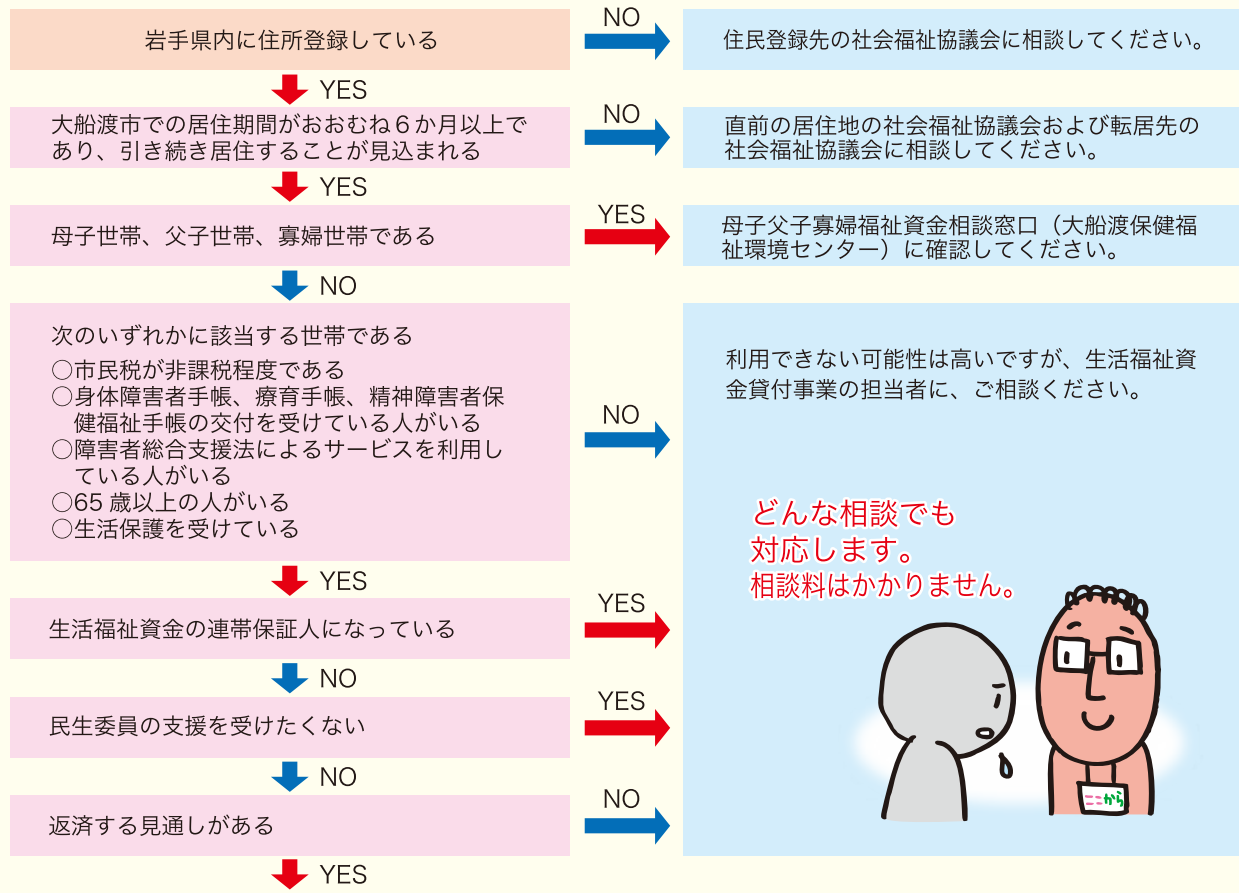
岩手県内に住所登録している

NO

住民登録先の社会福祉協議会に相談してください。

YES

大船渡市での居住期間がおおむね６か月以上であり、引き続き居住することが見込まれる

NO

直前の居住地の社会福祉協議会および転居先の社会福祉協議会に相談してください。

YES

母子世帯、父子世帯、寡婦世帯である

YES

母子父子寡婦福祉資金相談窓口（大船渡保健福祉環境センター）に確認してください。

NO

次のいずれかに該当する世帯である
○市民税が非課税程度である
○身体障害者手帳、療育手帳、精神障害者保健福祉手帳の交付を受けている人がいる
○障害者総合支援法によるサービスを利用している人がいる
○65 歳以上の人がいる
○生活保護を受けている

NO

利用できない可能性は高いですが、生活福祉資金貸付事業の担当者に、ご相談ください。

どんな相談でも対応します。
相談料はかかりません。

YES

生活福祉資金の連帯保証人になっている

YES

NO

民生委員の支援を受けたくない

YES

NO

返済する見通しがある

NO

YES

ここから